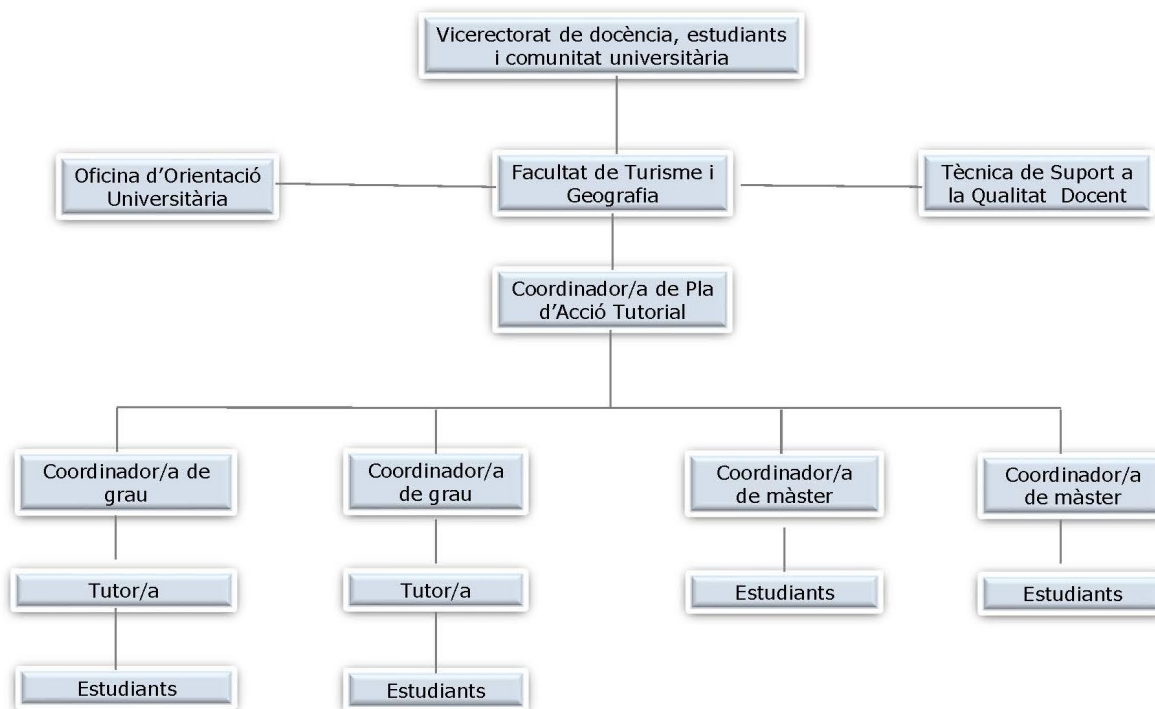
Vicerectorat de docència, estudiants i comunitat universitària

Oficina d'Orientació Universitària

Facultat de Turisme i Geografia

Tècnica de Suport a la Qualitat Docent

Coordinador/a de Pla d'Acció Tutorial

Coordinador/a de grau

Tutor/a

Estudiants

Coordinador/a de grau

Tutor/a

Estudiants

Coordinador/a de màster

Estudiants

Coordinador/a de màster

Estudiants